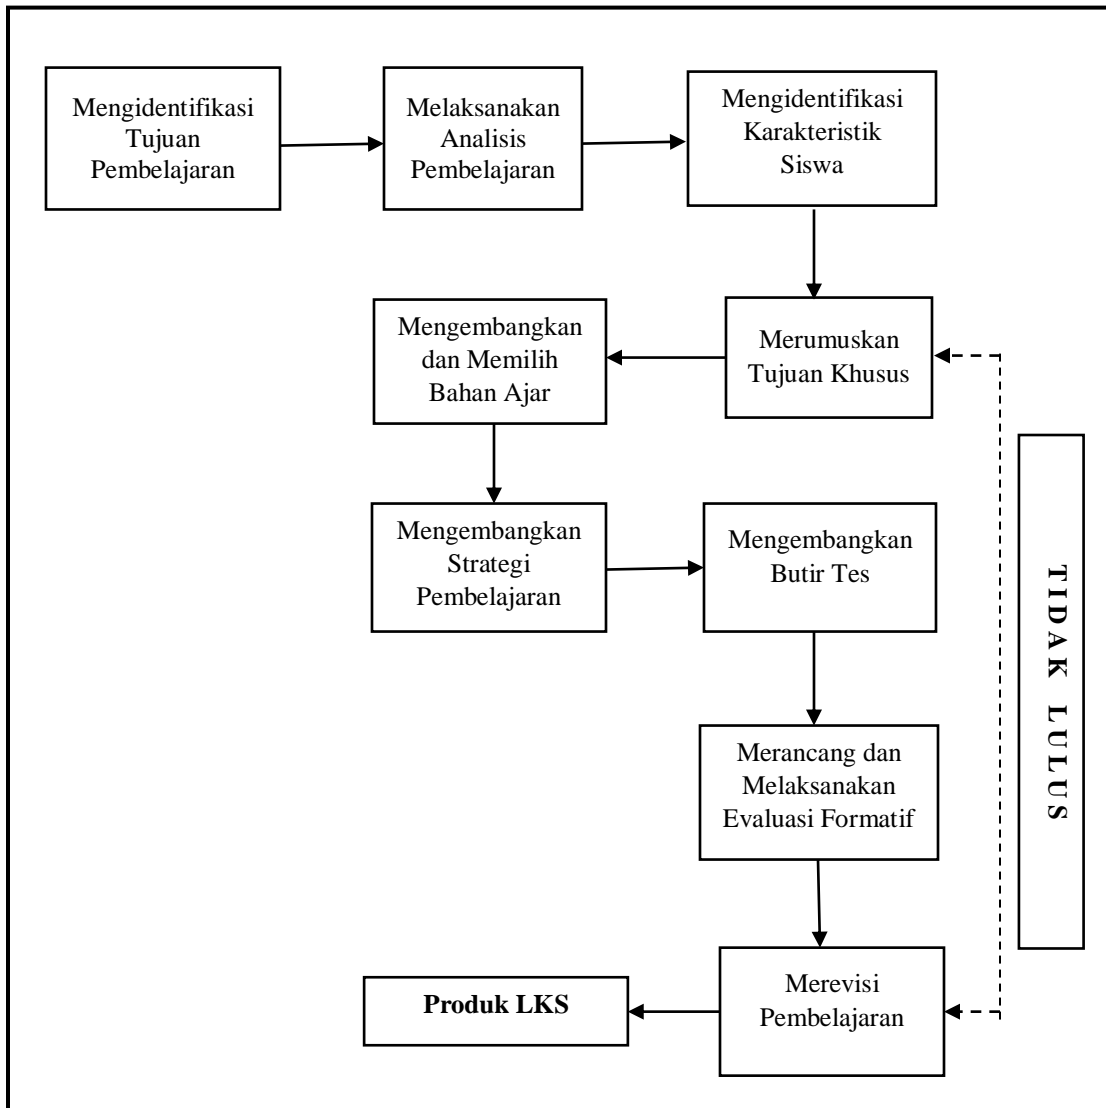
Mengidentifikasi Tujuan Pembelajaran

Melaksanakan Analisis Pembelajaran

Mengidentifikasi Karakteristik Siswa

Merumuskan Tujuan Khusus

Mengembangkan dan Memilih Bahan Ajar

Mengembangkan Strategi Pembelajaran

Mengembangkan Butir Tes

Merancang dan Melaksanakan Evaluasi Formatif

Merevisi Pembelajaran

**Produk LKS**

TIDAK LULUS